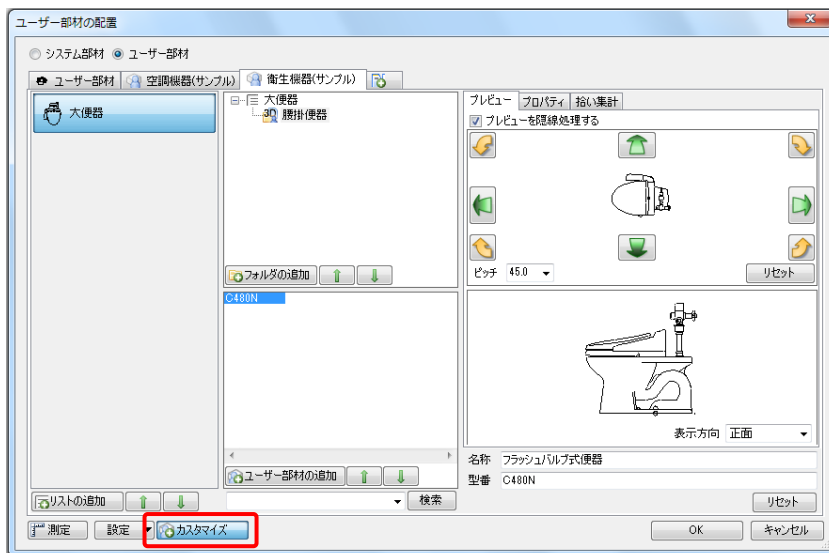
ユーザー部材の配置

システム部材 ユーザー部材

ユーザー部材 | 空調機器(サンプル) | 衛生機器(サンプル)

大便器

大便器
腰掛便器

フォルダの追加

C480N

ユーザー部材の追加

リストの追加

検索

プレビュー | プロパティ | 拾い集計

プレビューを隠線処理する

ピッチ 45.0

リセット

表示方向 正面

名称 フラッシュバルブ式便器
型番 C480N

リセット

測定 | 設定 | カスタマイズ

OK | キャンセル